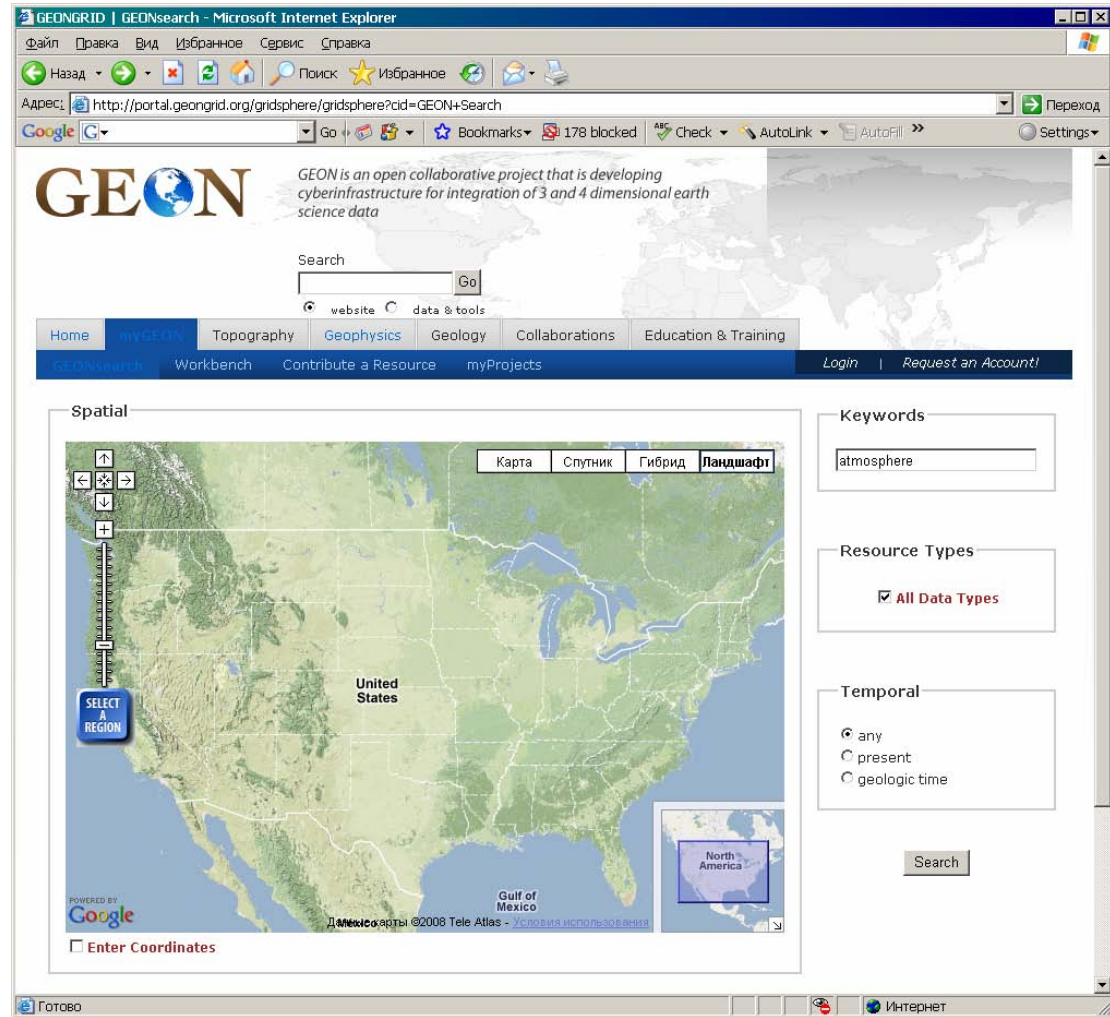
GEONGRID | GEONsearch - Microsoft Internet Explorer

Файл Правка Вид Избранное Сервис Справка

Назад Поиск Избранное

Адрес: http://portal.geongrid.org/gridsphere/gridsphere?cid=GEON+Search Переход

Google Go Bookmarks 178 blocked Check AutoLink AutoFill Settings

GEON

GEON is an open collaborative project that is developing cyberinfrastructure for integration of 3 and 4 dimensional earth science data

Search

Go

website data & tools

Home myGEON Topography Geophysics Geology Collaborations Education & Training

GEONsearch Workbench Contribute a Resource myProjects Login | Request an Account!

Spatial

Карта Спутник Гибрид Ландшафт

SELECT A REGION

United States

Gulf of Mexico

Mexico

North America

POWERED BY Google

Данные карты ©2008 Tele Atlas - Условия использования

Enter Coordinates

Keywords

atmosphere

Resource Types

All Data Types

Temporal

any
present
geologic time

Search

Готово

Интернет